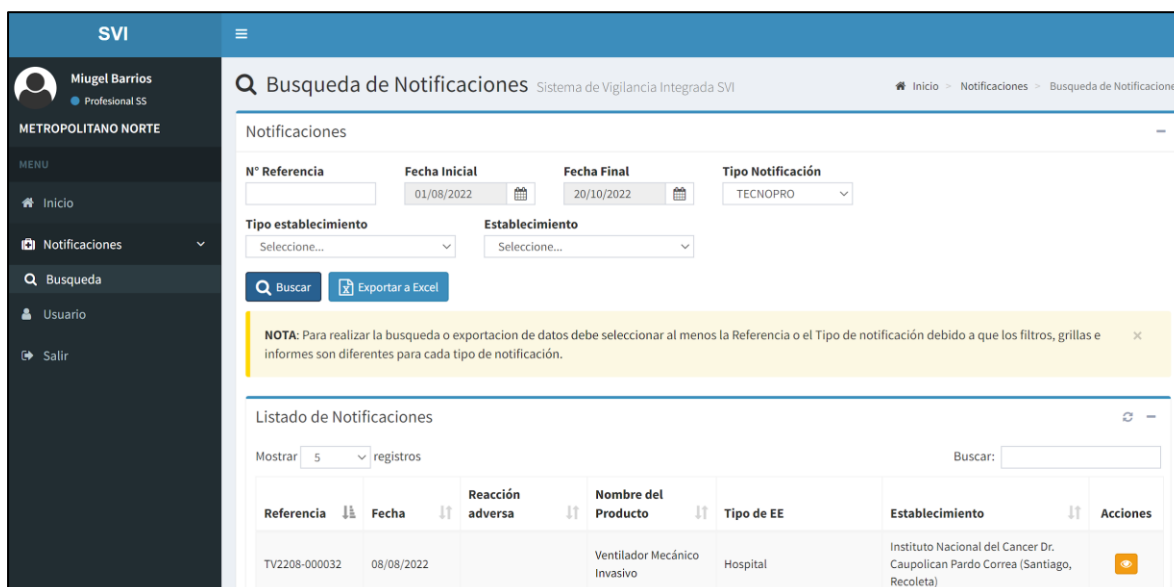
SVI

Miugel Barrios
Profesional SS

METROPOLITANO NORTE

MENU

Inicio

Notificaciones

Busqueda

Usuario

Salir

Busqueda de Notificaciones Sistema de Vigilancia Integrada SVI

Inicio > Notificaciones > Busqueda de Notificacione

Notificaciones

N° Referencia

Fecha Inicial
01/08/2022

Fecha Final
20/10/2022

Tipo Notificación
TECNOPRO

Tipo establecimiento
Seleccione...

Establecimiento
Seleccione...

Buscar

Exportar a Excel

NOTA: Para realizar la busqueda o exportacion de datos debe seleccionar al menos la Referencia o el Tipo de notificación debido a que los filtros, grillas e informes son diferentes para cada tipo de notificación.

Listado de Notificaciones

Mostrar 5 registros

Buscar:

| Referencia | Fecha | Reacción adversa | Nombre del Producto | Tipo de EE | Establecimiento | Acciones |
|---|---|---|---|---|---|---|
| TV2208-000032 | 08/08/2022 | | Ventilador Mecánico Invasivo | Hospital | Instituto Nacional del Cancer Dr. Caupolican Pardo Correa (Santiago, Recoleta) | |